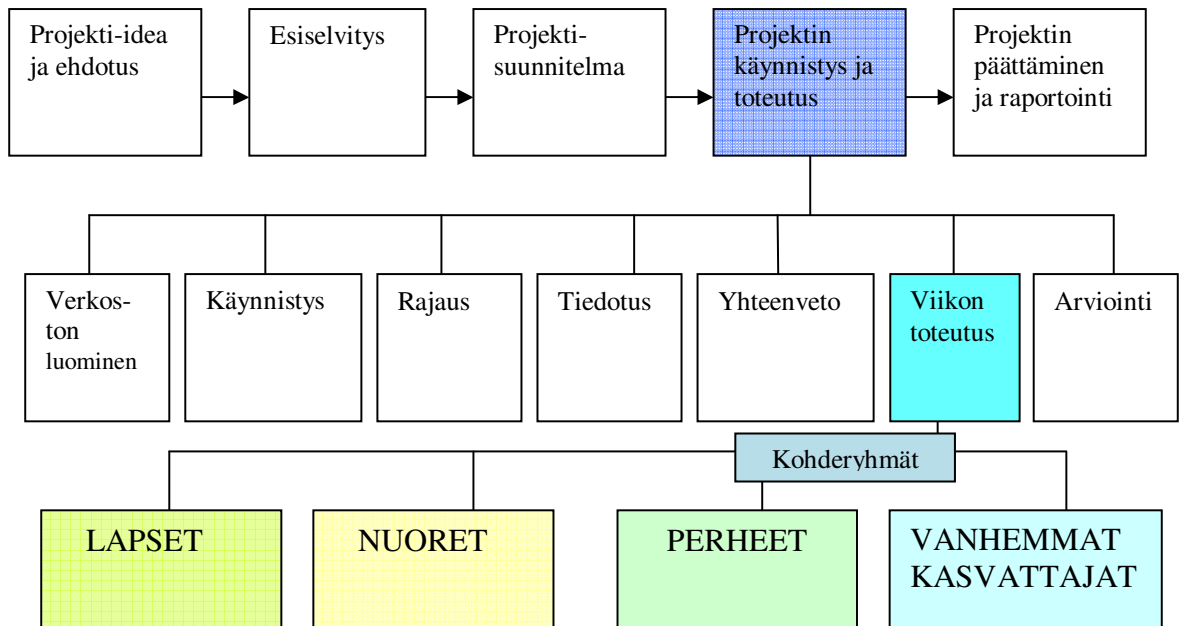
Projekti-idea ja ehdotus

Esiselvitys

Projektisuunnitelma

Projektin käynnistys ja toteutus

Projektin päättäminen ja raportointi

Verkoston luominen

Käynnistys

Rajaus

Tiedotus

Yhteenveto

Viikon toteutus

Arviointi

Kohderyhmät

LAPSET

NUORET

PERHEET

VANHEMMAT KASVATTAJAT